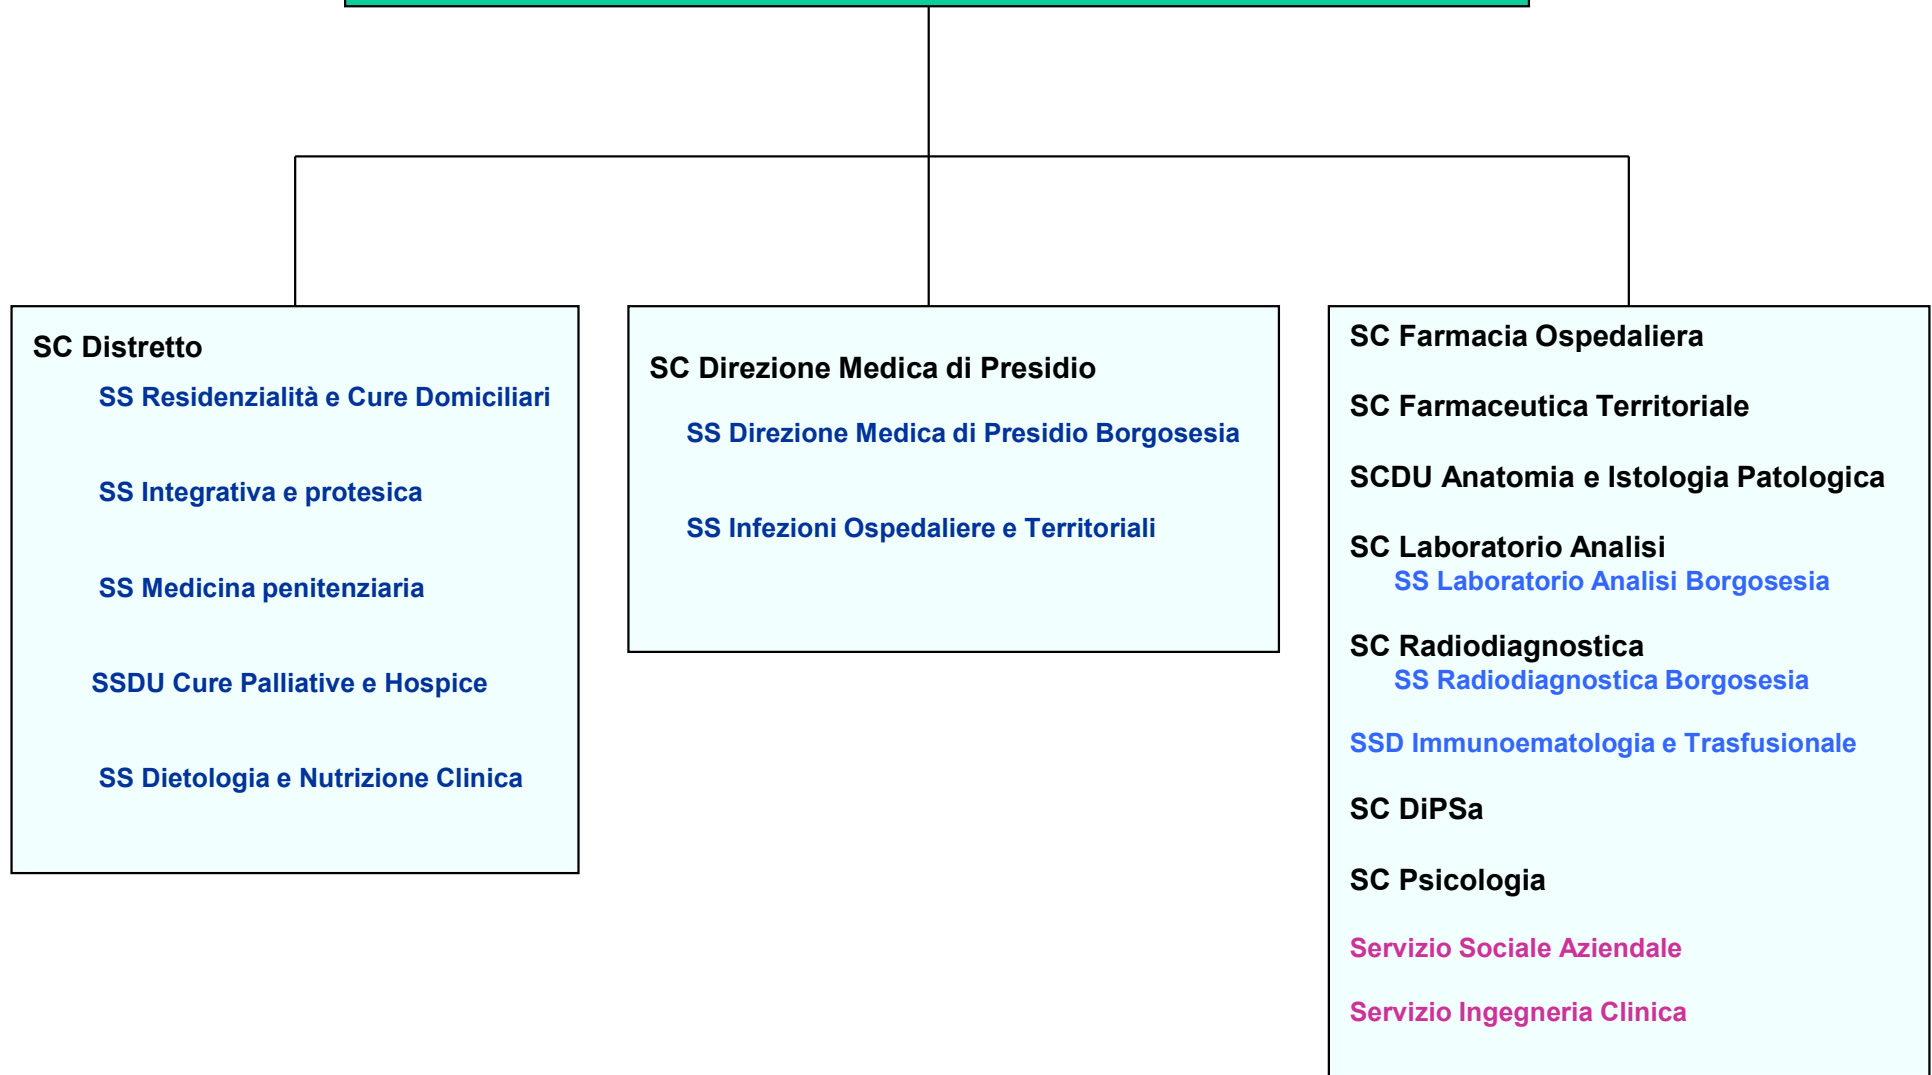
SC Distretto

SS Residenzialità e Cure Domiciliari

SS Integrativa e protesica

SS Medicina penitenziaria

SSDU Cure Palliative e Hospice

SS Dietologia e Nutrizione Clinica

SC Direzione Medica di Presidio

SS Direzione Medica di Presidio Borgosesia

SS Infezioni Ospedaliere e Territoriali

SC Farmacia Ospedaliera

SC Farmaceutica Territoriale

SCDU Anatomia e Istologia Patologica

SC Laboratorio Analisi

SS Laboratorio Analisi Borgosesia

SC Radiodiagnostica

SS Radiodiagnostica Borgosesia

SSD Immunoematologia e Trasfusionale

SC DiPSa

SC Psicologia

Servizio Sociale Aziendale

Servizio Ingegneria Clinica